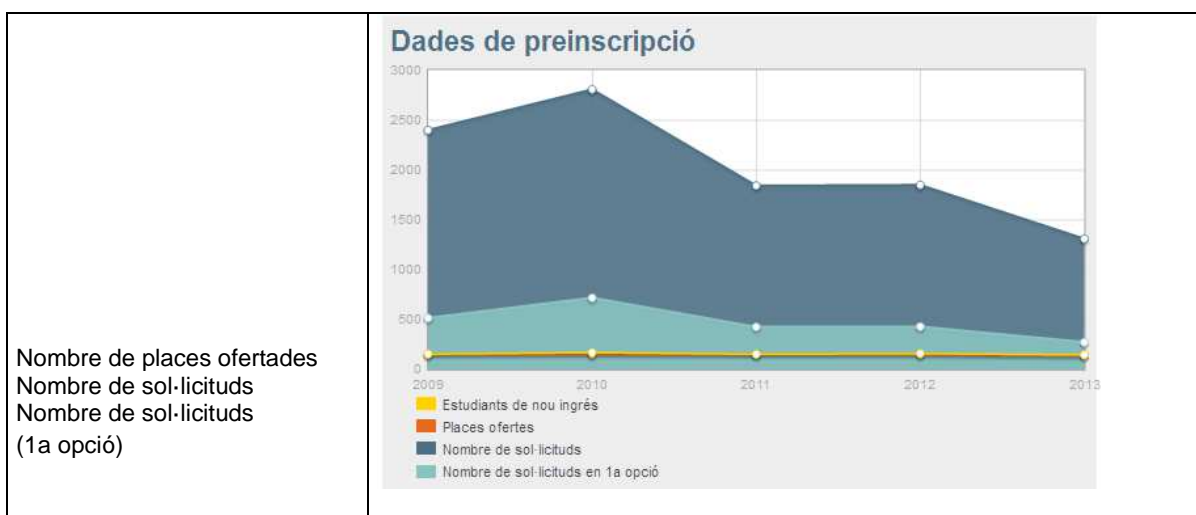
Nombre de places ofertades
Nombre de sol·licituds
Nombre de sol·licituds
(1a opció)

Dades de preinscripció

3000
2500
2000
1500
1000
500
0

2009
2010
2011
2012
2013

Estudiants de nou ingrés
Places ofertes
Nombre de sol·licituds
Nombre de sol·licituds en 1a opció